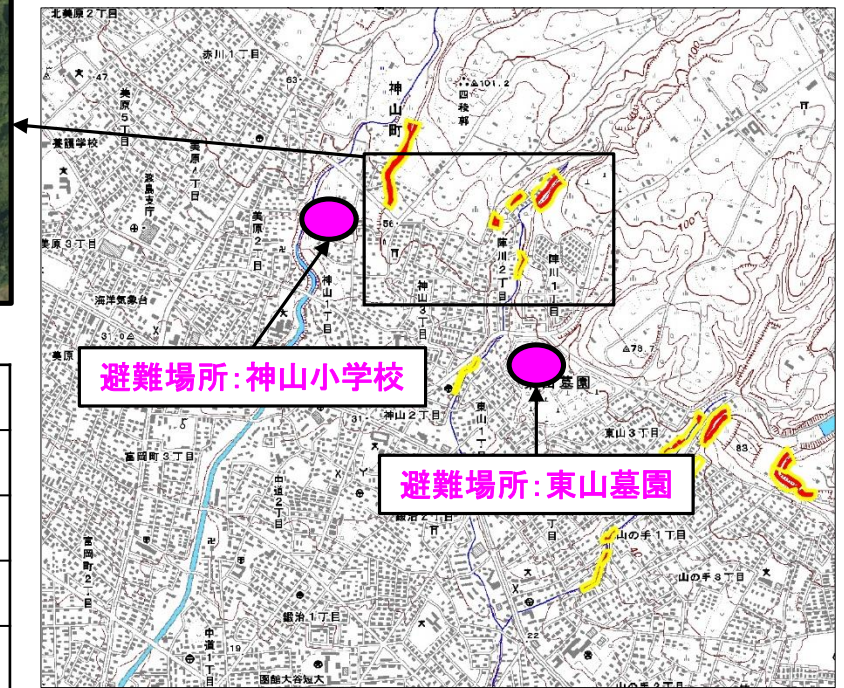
北美原２丁目

赤川１丁目

美原５丁目

美原４丁目

美原２丁目

美原３丁目

亀田支庁

函館気象台

神山町

四稜郭

△101.2

陣川２丁目

陣川１丁目

神山３丁目

神山１丁目

神山２丁目

東山墓園

東山１丁目

東山３丁目

△78.7

富岡町３丁目

富岡町２丁目

中道２丁目

鍛治２丁目

鍛治１丁目

山の手１丁目

山の手３丁目

中道１丁目

避難場所:神山小学校

避難場所:東山墓園